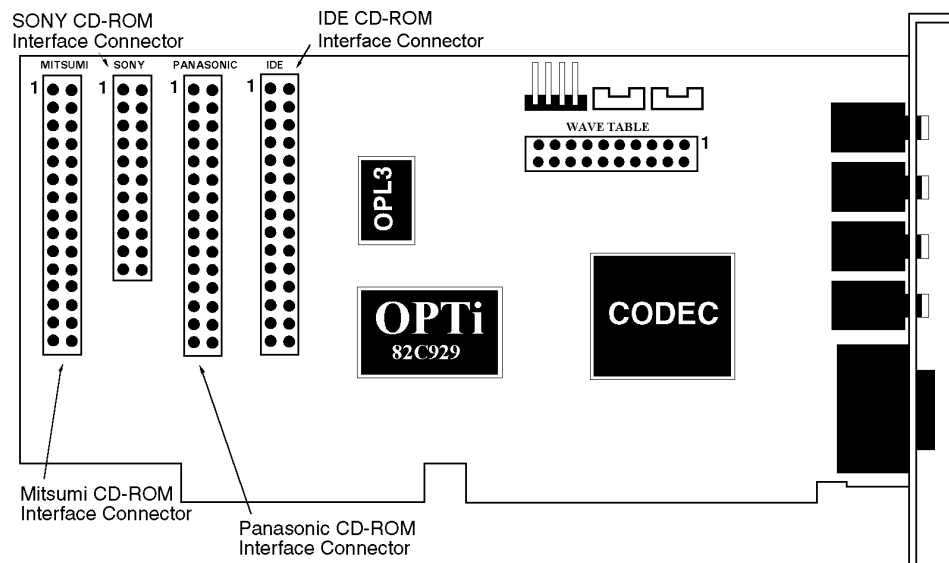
SONY CD-ROM
Interface Connector

IDE CD-ROM
Interface Connector

MITSUMI

SONY

PANASONIC

IDE

1

1

1

1

WAVE TABLE

1

OPL3

OPTi
82C929

CODEC

Mitsumi CD-ROM
Interface Connector

Panasonic CD-ROM
Interface Connector